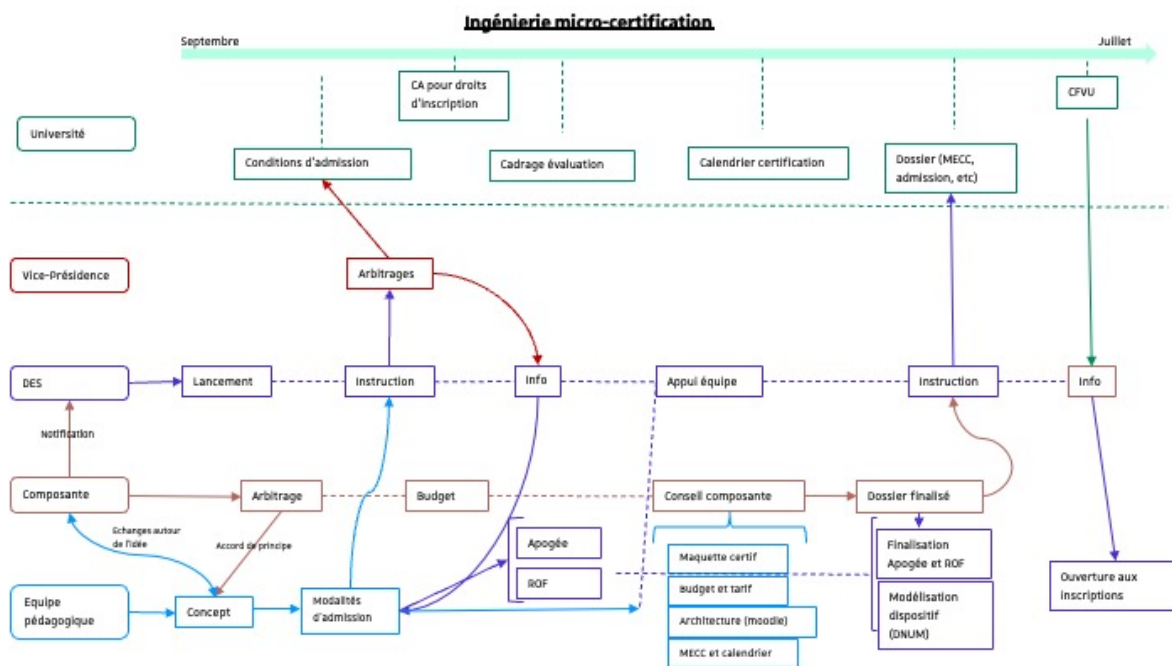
Ingénierie micro-certification

Septembre

Juillet

CA pour droits d'inscription

CFVU

Université

Conditions d'admission

Cadrage évaluation

Calendrier certification

Dossier (MECC, admission, etc)

Vice-Présidence

Arbitrages

DES

Lancement

Instruction

Info

Appui équipe

Instruction

Info

Notification

Composante

Arbitrage

Budget

Conseil composante

Dossier finalisé

Echanges autour de l'idée

Accord de principe

Apogée

ROF

Finalisation Apogée et ROF

Maquette certif

Budget et tarif

Architecture (moodle)

MECC et calendrier

Modélisation dispositif (DNUM)

Ouverture aux inscriptions

Equipe pédagogique

Concept

Modalités d'admission